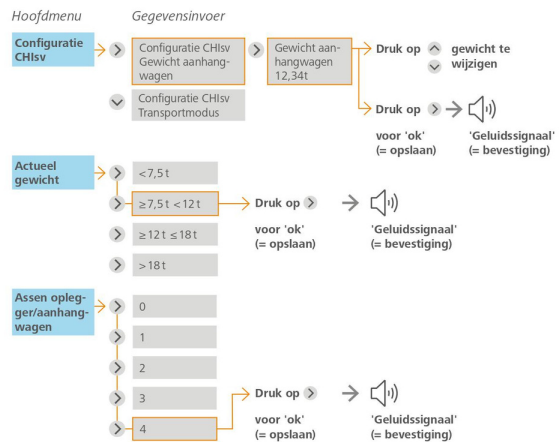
Hoofdmenu

Gegevensinvoer

Configuratie CHIsv

Configuratie CHIsv Gewicht aanhangwagen

Gewicht aanhangwagen 12,34t

Druk op gewicht te wijzigen

Configuratie CHIsv Transportmodus

Druk op voor 'ok' (= opslaan)

'Geluidssignaal' (= bevestiging)

Actueel gewicht

<7,5 t

≥7,5 t <12 t

Druk op voor 'ok' (= opslaan)

'Geluidssignaal' (= bevestiging)

≥12 t ≤18 t

>18 t

Assen oplegger/aanhangwagen

0

1

2

3

4

Druk op voor 'ok' (= opslaan)

'Geluidssignaal' (= bevestiging)